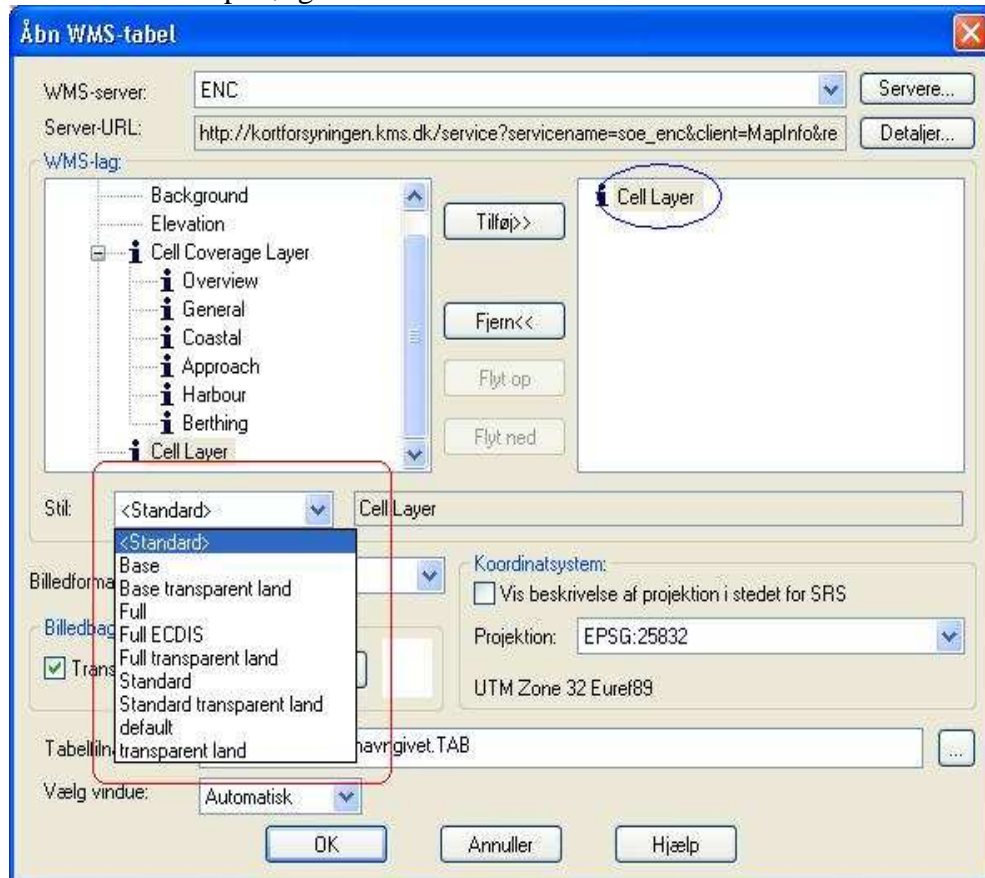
Åbn WMS-tabel

WMS-server: ENC
Servere...

Server-URL: http://kortforsyningen.kms.dk/service?servicename=soe_enc&client=MapInfo&re
Detaljer...

WMS-lag:

Background
Elevation
Cell Coverage Layer
Overview
General
Coastal
Approach
Harbour
Berthing
Cell Layer

Tilføj>>
Fjern<<
Flyt op
Flyt ned

Cell Layer

Stil: <Standard>
Cell Layer

<Standard>
Base
Base transparent land
Full
Full ECDIS
Full transparent land
Standard
Standard transparent land
default
transparent land

Billedforma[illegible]
Billedbag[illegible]
Trans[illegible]

Koordinatsystem:
Vis beskrivelse af projektion i stedet for SRS
Projektion: EPSG:25832
UTM Zone 32 Euref89

Tabelfiln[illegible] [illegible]navngivet.TAB
...

Vælg vindue: Automatisk

OK
Annuller
Hjælp